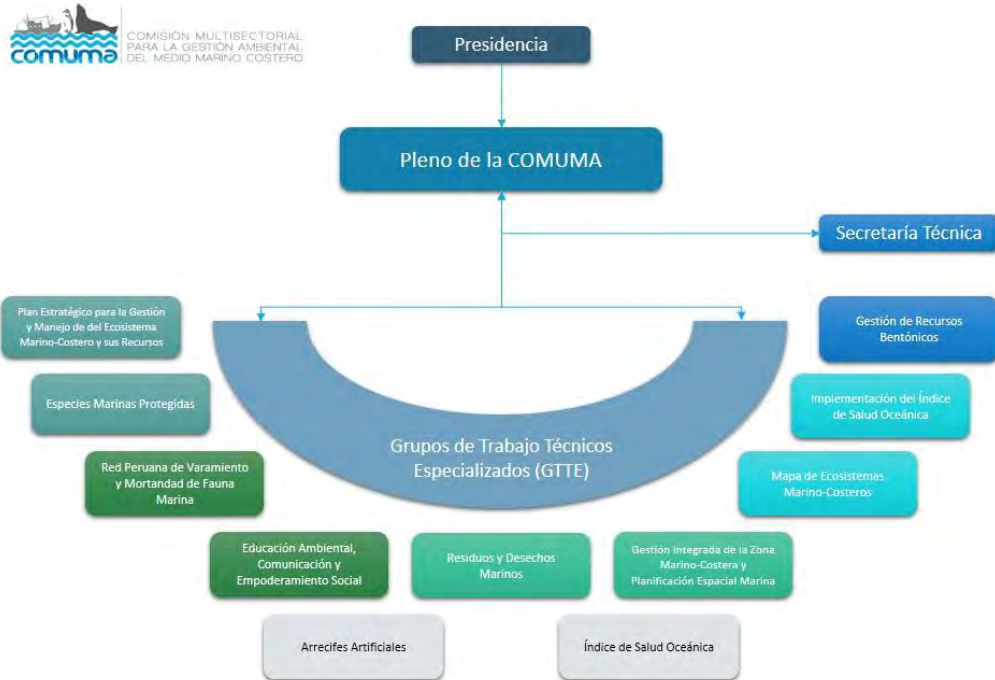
comuma COMISIÓN MULTISECTORIAL PARA LA GESTIÓN AMBIENTAL DEL MEDIO MARINO COSTERO

Presidencia

Pleno de la COMUMA

Secretaría Técnica

Plan Estratégico para la Gestión y Manejo de del Ecosistema Marino-Costero y sus Recursos

Especies Marinas Protegidas

Red Peruana de Varamiento y Mortandad de Fauna Marina

Educación Ambiental, Comunicación y Empoderamiento Social

Residuos y Desechos Marinos

Gestión Integrada de la Zona Marino-Costera y Planificación Espacial Marina

Mapa de Ecosistemas Marino-Costeros

Implementación del Índice de Salud Oceánica

Gestión de Recursos Bentónicos

Grupos de Trabajo Técnicos Especializados (GTTE)

Arrecifes Artificiales

Índice de Salud Oceánica